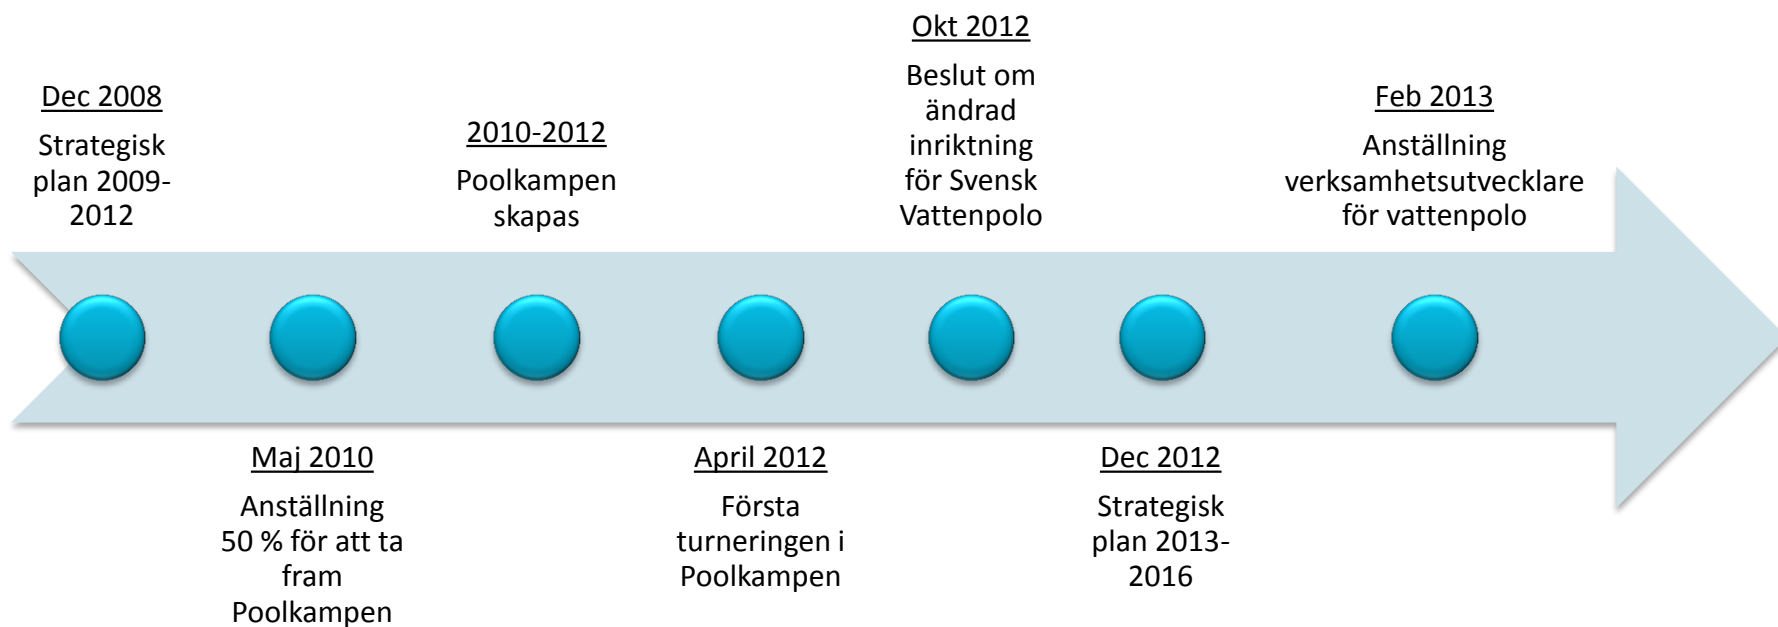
Dec 2008
Strategisk plan 2009-2012

Maj 2010
Anställning 50 % för att ta fram Poolkampen

2010-2012
Poolkampen skapas

April 2012
Första turneringen i Poolkampen

Okt 2012
Beslut om ändrad inriktning för Svensk Vattenpolo

Dec 2012
Strategisk plan 2013-2016

Feb 2013
Anställning verksamhetsutvecklare för vattenpolo